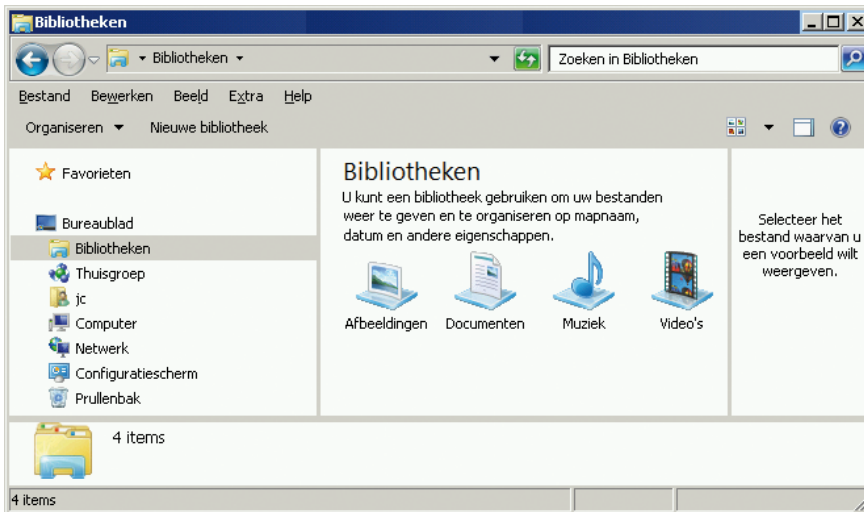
Bibliotheken

▸ Bibliotheken ▸

Zoeken in Bibliotheken

Bestand Bewerken Beeld Extra Help

Organiseren ▾ Nieuwe bibliotheek

Favorieten

Bureaublad

Bibliotheken

Thuisgroep

jc

Computer

Netwerk

Configuratiescherm

Prullenbak

Bibliotheken

U kunt een bibliotheek gebruiken om uw bestanden weer te geven en te organiseren op mapnaam, datum en andere eigenschappen.

Afbeeldingen Documenten Muziek Video's

Selecteer het bestand waarvan u een voorbeeld wilt weergeven.

4 items

4 items